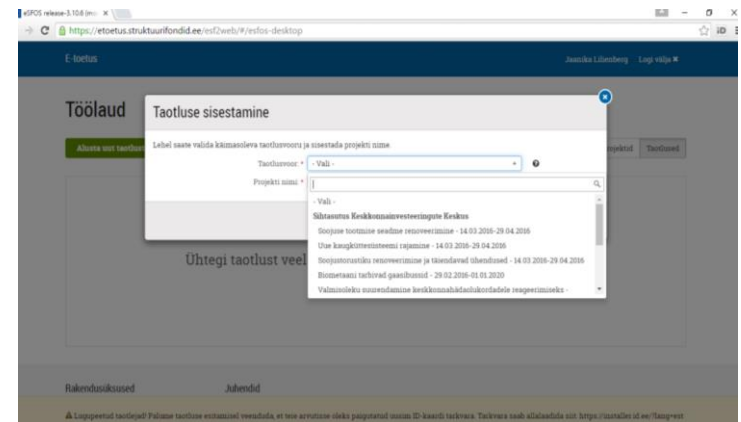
eSFOS release-3.10.8 (m: ×

https://etoetus.struktuurifondid.ee/esf2web/#/esfos-desktop

E-toetus

Jaanika Lilienberg Logi välja ✖

Töölaud

Alusta uut taotlust

Taotluse sisestamine

Lehel saate valida käimasoleva taotlusvooru ja sisestada projekti nime.

Taotlusvoor: * - Vali -

Projekti nimi: *

- Vali -

Sihtasutus Keskkonnainvesteeringute Keskus

Soojuse tootmise seadme renoveerimine - 14.03.2016-29.04.2016

Uue kaugkütteseisteemi rajamine - 14.03.2016-29.04.2016

Soojustorustiku renoveerimine ja täiendavad ühendused - 14.03.2016-29.04.2016

Biometaani tarbivad gaasibussid - 29.02.2016-01.01.2020

Valmisoleku suurendamine keskkonnahädaolukordadele reageerimiseks -

projektid Taotlused

Ühtegi taotlust veel

Rakendusüksused

Juhendid

Lugupeetud taotleja! Palume taotluse esitamisel veenduda, et teie arvutisse oleks paigaldatud uusim ID-kaardi tarkvara. Tarkvara saab allalaadida siit: https://installer.id.ee/?lang=est